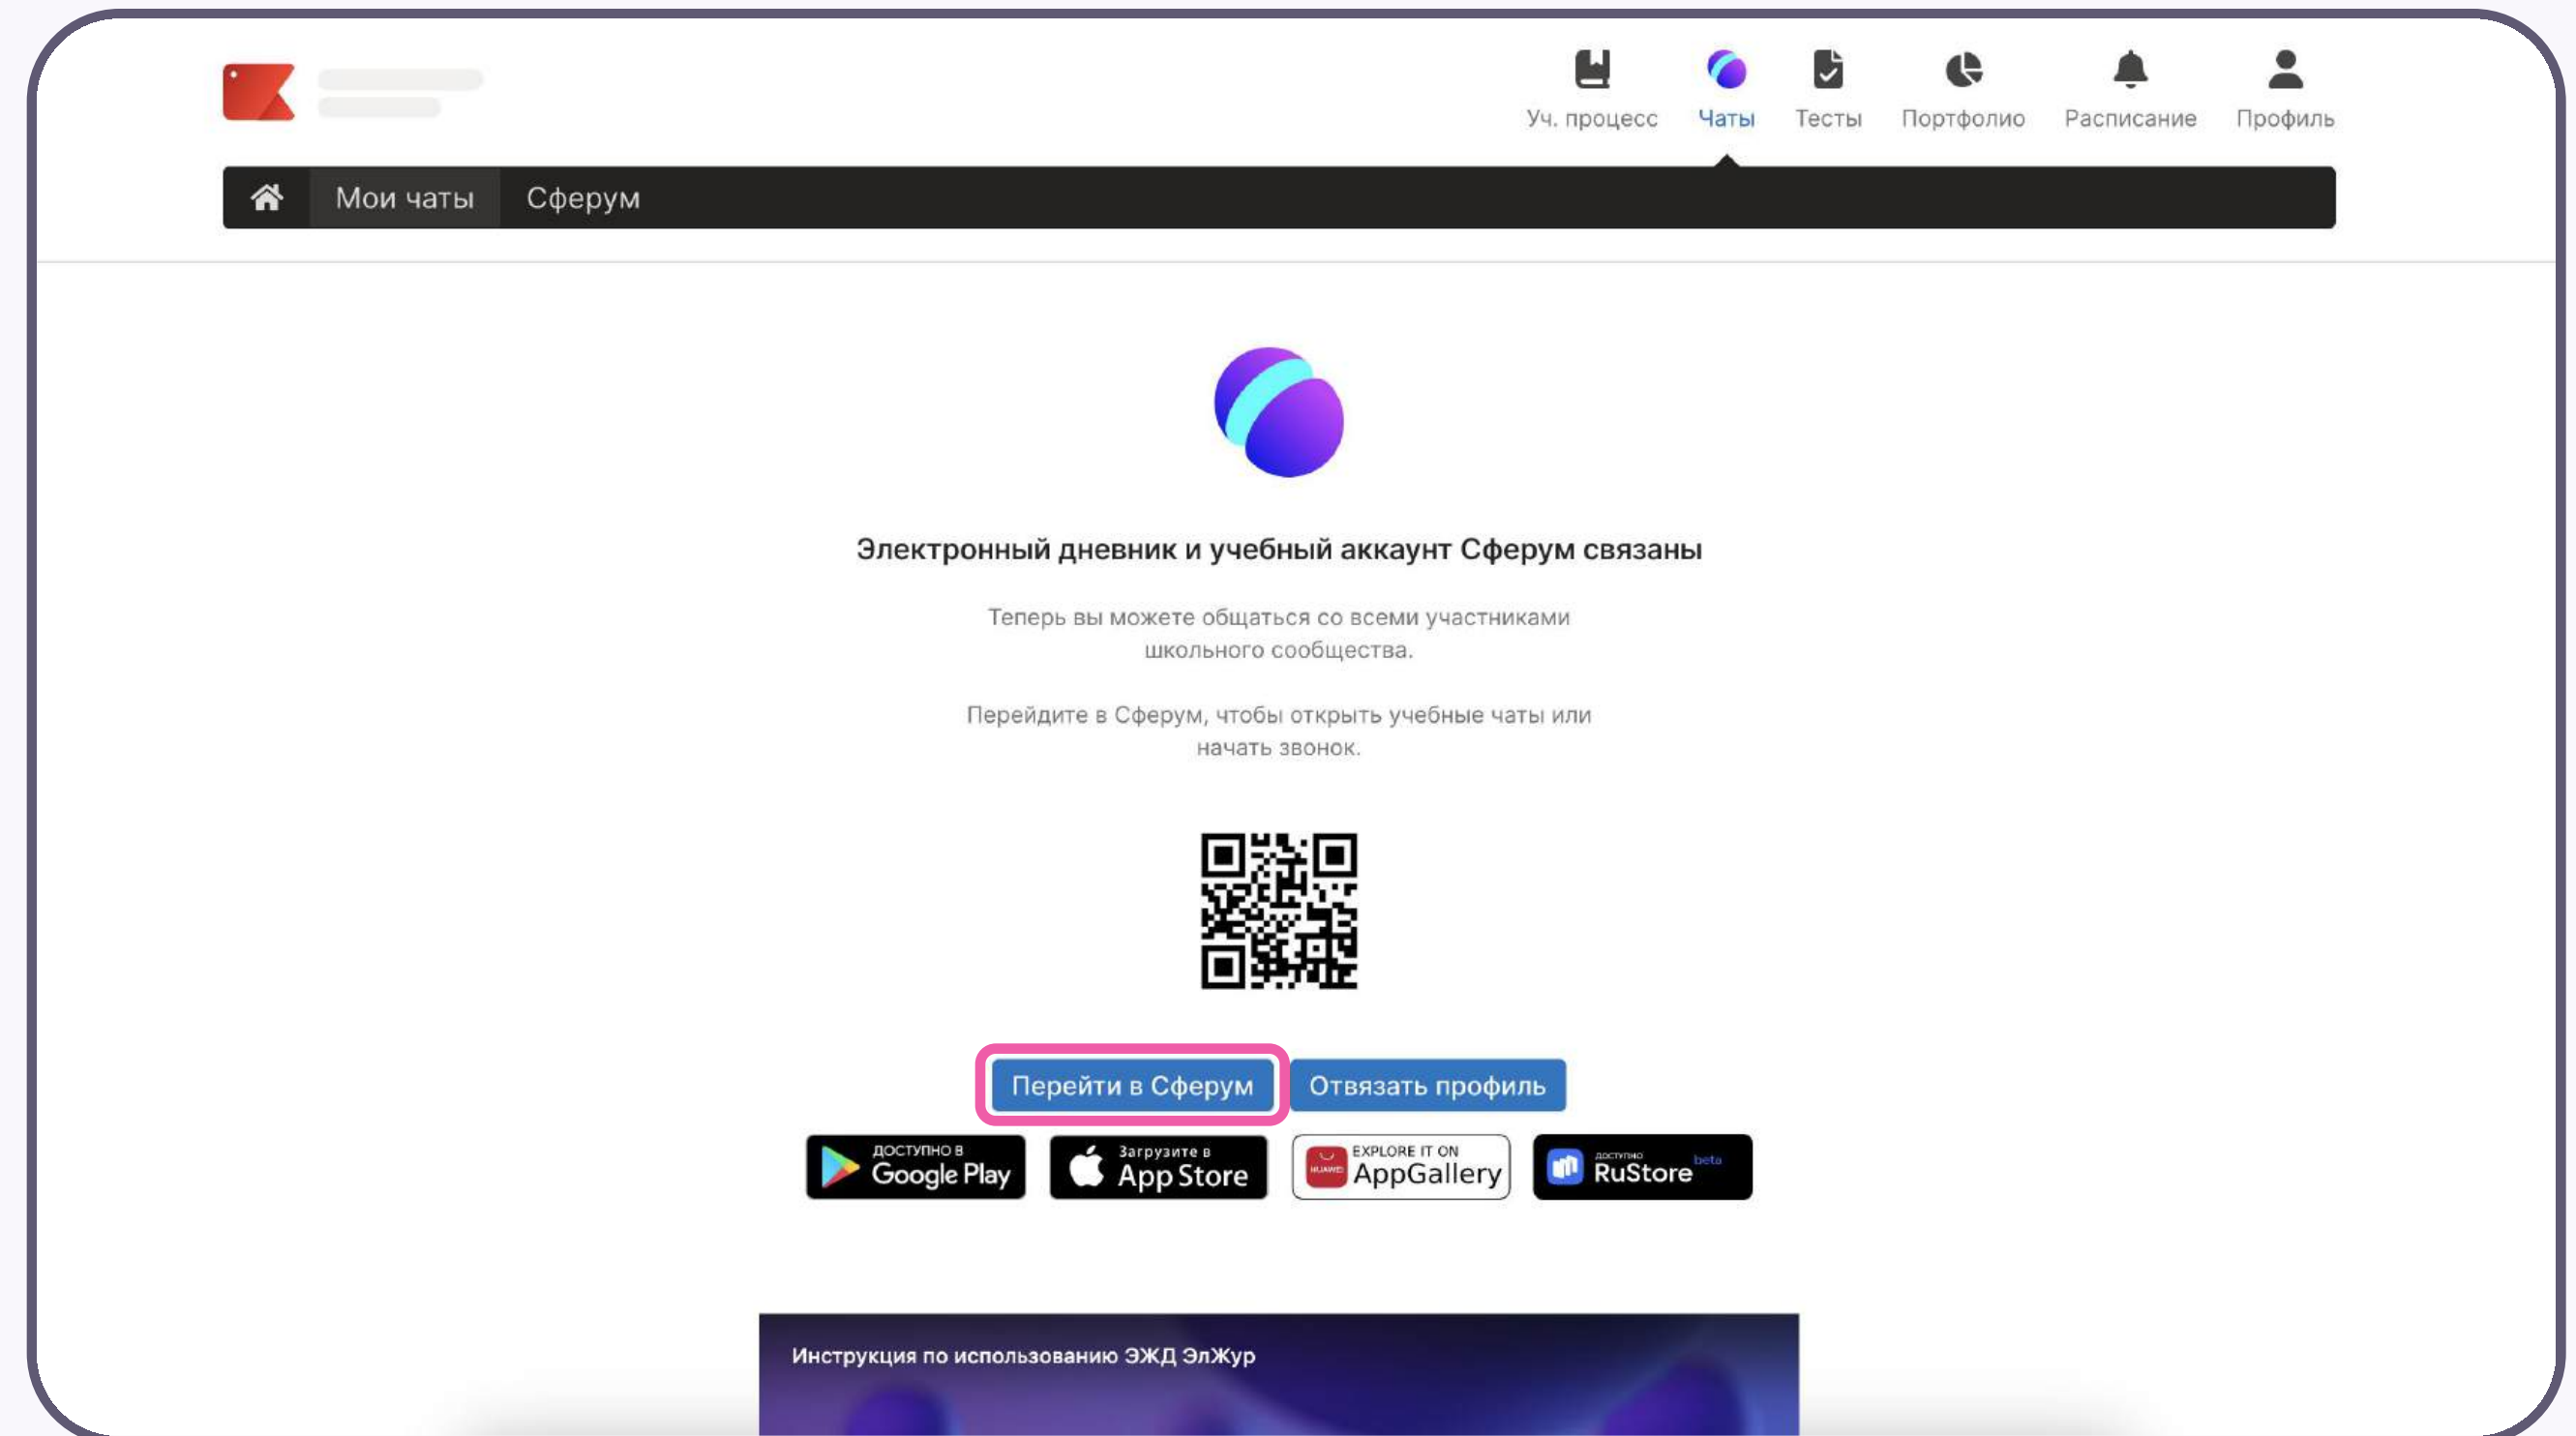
Уч. процесс Чаты Тесты Портфолио Расписание Профиль

Мои чаты Сферум

Электронный дневник и учебный аккаунт Сферум связаны

Теперь вы можете общаться со всеми участниками школьного сообщества.

Перейдите в Сферум, чтобы открыть учебные чаты или начать звонок.

Перейти в Сферум Отвязать профиль

ДОСТУПНО В Google Play
Загрузите в App Store
EXPLORE IT ON AppGallery
ДОСТУПНО RuStore beta

Инструкция по использованию ЭЖД ЭлЖур